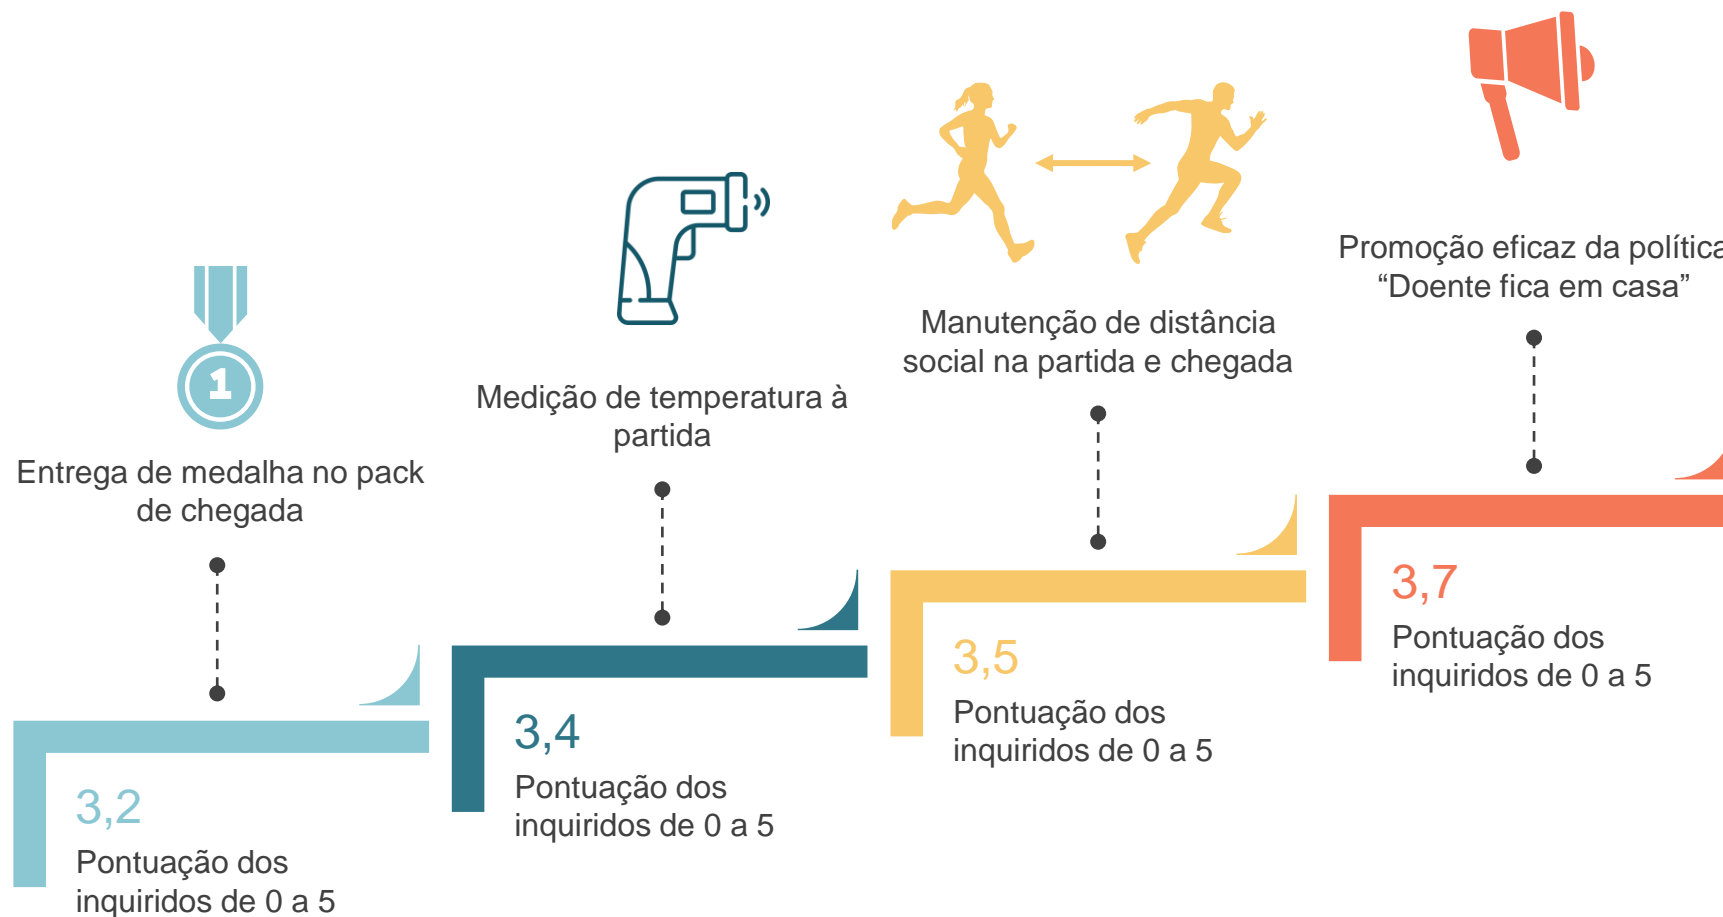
1

Entrega de medalha no pack de chegada

3,2

Pontuação dos inquiridos de 0 a 5

Medição de temperatura à partida

3,4

Pontuação dos inquiridos de 0 a 5

Manutenção de distância social na partida e chegada

3,5

Pontuação dos inquiridos de 0 a 5

Promoção eficaz da política “Doente fica em casa”

3,7

Pontuação dos inquiridos de 0 a 5